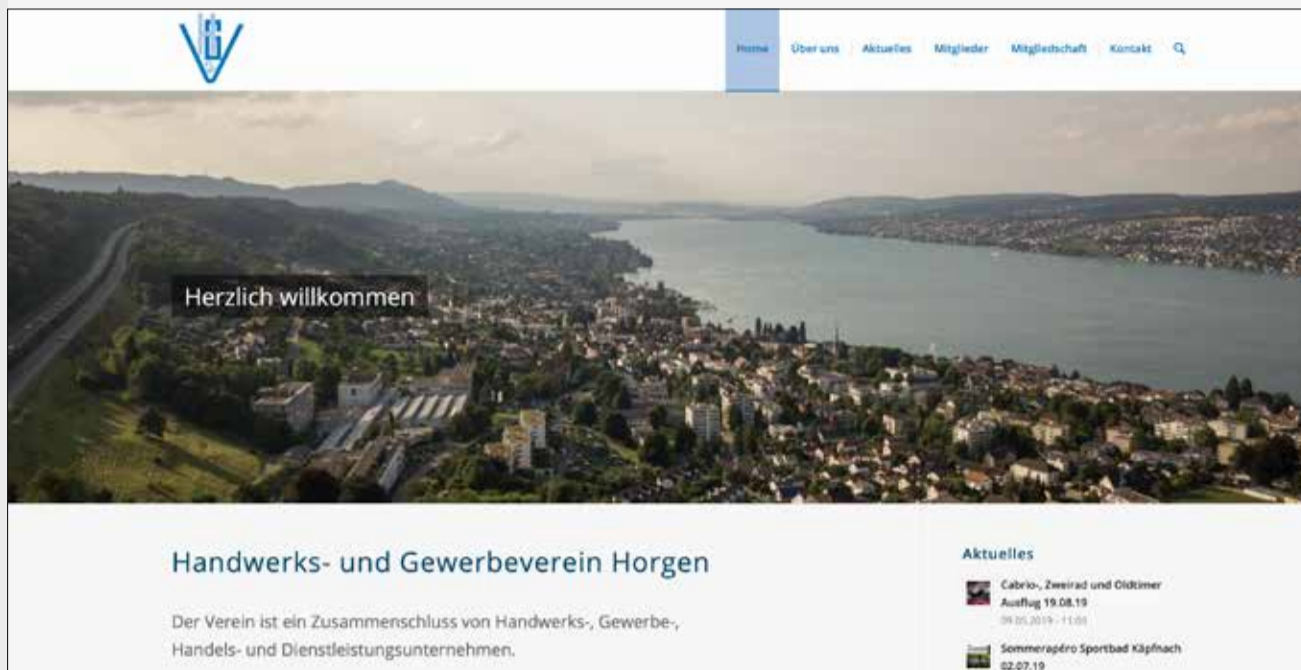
Home Über uns Aktuelles Mitglieder Mitgliedschaft Kontakt

Herzlich willkommen

Handwerks- und Gewerbeverein Horgen

Der Verein ist ein Zusammenschluss von Handwerks-, Gewerbe-, Handels- und Dienstleistungsunternehmen.

Aktuelles

Cabrio-, Zweirad und Oldtimer Ausflug 19.08.19
09.05.2019 - 11:03

Sommerapéro Sportbad Käpfnach 02.07.19